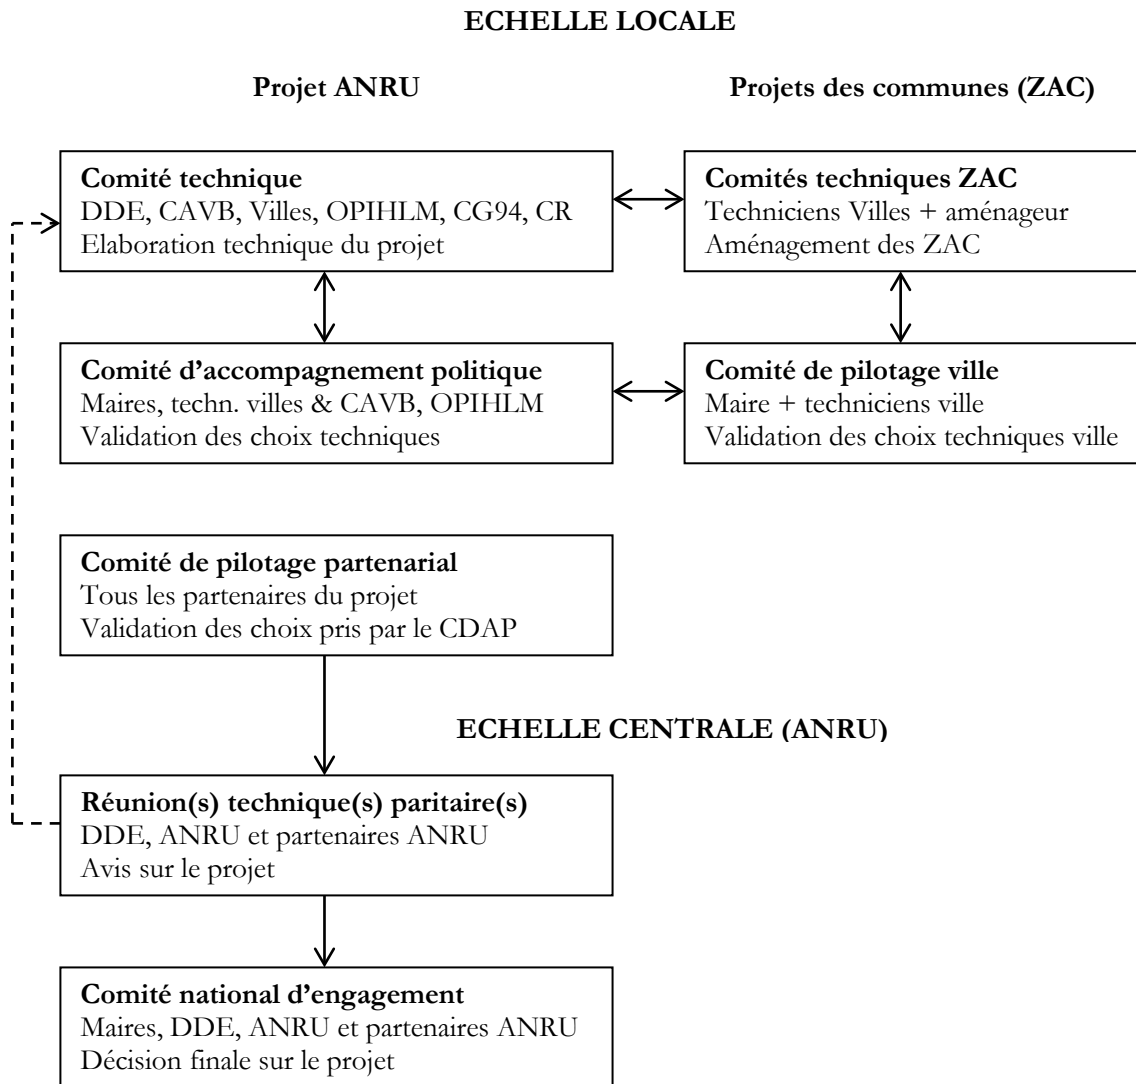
ECHELLE LOCALE

Projet ANRU

Projets des communes (ZAC)

Comité technique
DDE, CAVB, Villes, OPIHLM, CG94, CR
Elaboration technique du projet

Comités techniques ZAC
Techniciens Villes + aménageur
Aménagement des ZAC

Comité d'accompagnement politique
Maires, techn. villes & CAVB, OPIHLM
Validation des choix techniques

Comité de pilotage ville
Maire + techniciens ville
Validation des choix techniques ville

Comité de pilotage partenarial
Tous les partenaires du projet
Validation des choix pris par le CDAP

ECHELLE CENTRALE (ANRU)

Réunion(s) technique(s) paritaire(s)
DDE, ANRU et partenaires ANRU
Avis sur le projet

Comité national d'engagement
Maires, DDE, ANRU et partenaires ANRU
Décision finale sur le projet